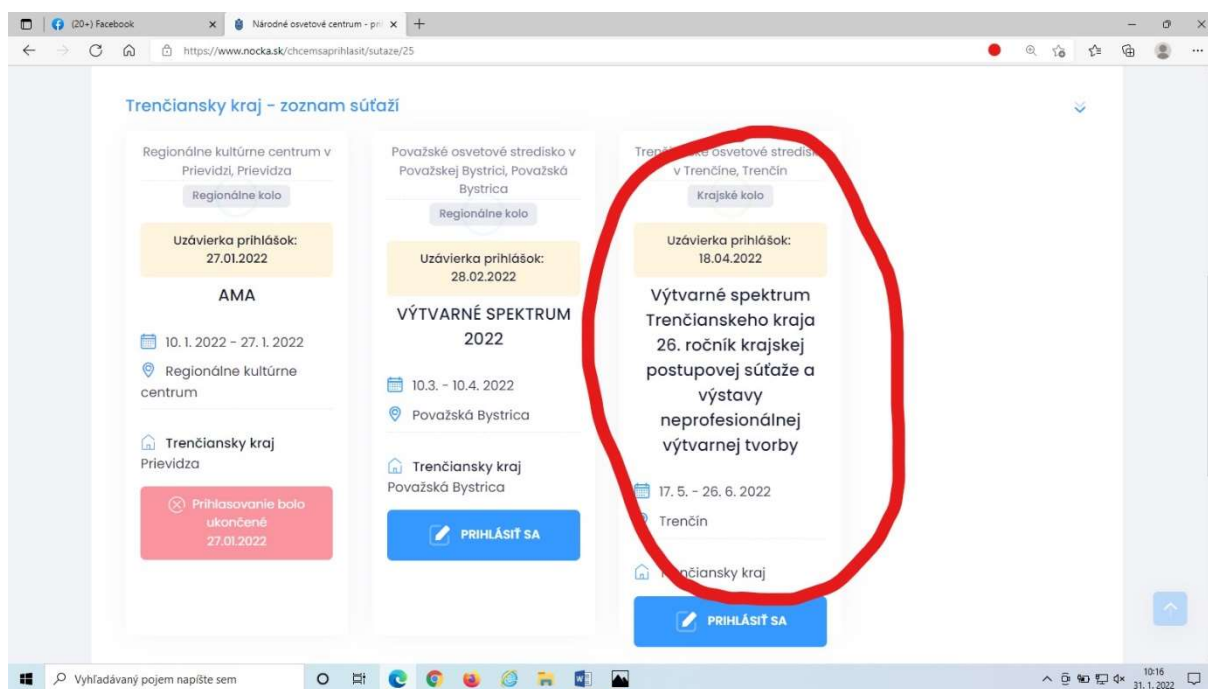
(20+) Facebook
Národné osvetové centrum - pri
https://www.nocka.sk/chcemsaprihlasit/sutaze/25

Trenčiansky kraj - zoznam súťaží

Regionálne kultúrne centrum v Prievidzi, Prievidza
Regionálne kolo
Uzávierka prihlášok: 27.01.2022
AMA
10. 1. 2022 - 27. 1. 2022
Regionálne kultúrne centrum
Trenčiansky kraj
Prievidza
Prihlasovanie bolo ukončené 27.01.2022

Považské osvetové stredisko v Považskej Bystrici, Považská Bystrica
Regionálne kolo
Uzávierka prihlášok: 28.02.2022
VÝTVARNÉ SPEKTRUM 2022
10.3. - 10.4. 2022
Považská Bystrica
Trenčiansky kraj
Považská Bystrica
PRIHLÁSIŤ SA

Tren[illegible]ké osvetové stredis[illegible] v Trenčíne, Trenčín
Krajské kolo
Uzávierka prihlášok: 18.04.2022
Výtvarné spektrum Trenčianskeho kraja 26. ročník krajskej postupovej súťaže a výstavy neprofesionálnej výtvarnej tvorby
17. 5. - 26. 6. 2022
Trenčín
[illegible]čiansky kraj
PRIHLÁSIŤ SA

Vyhľadávaný pojem napíšte sem
10:16
31. 1. 2022